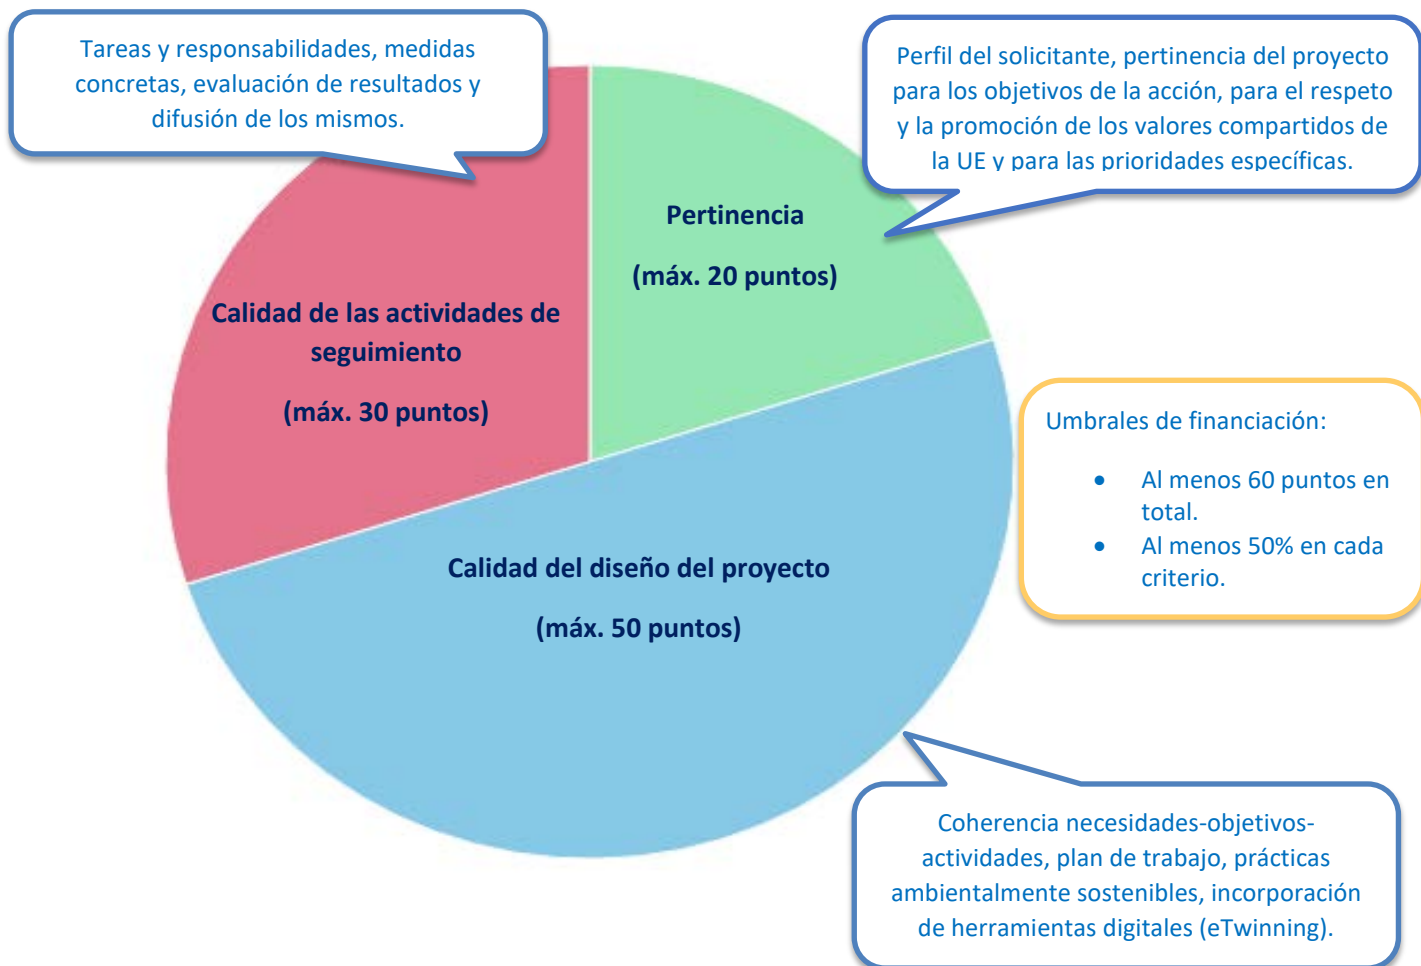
Tareas y responsabilidades, medidas concretas, evaluación de resultados y difusión de los mismos.

Perfil del solicitante, pertinencia del proyecto para los objetivos de la acción, para el respeto y la promoción de los valores compartidos de la UE y para las prioridades específicas.

Pertinencia

(máx. 20 puntos)

Calidad de las actividades de seguimiento

(máx. 30 puntos)

Umbrales de financiación:

- Al menos 60 puntos en total.
- Al menos 50% en cada criterio.

Calidad del diseño del proyecto

(máx. 50 puntos)

Coherencia necesidades-objetivos-actividades, plan de trabajo, prácticas ambientalmente sostenibles, incorporación de herramientas digitales (eTwinning).